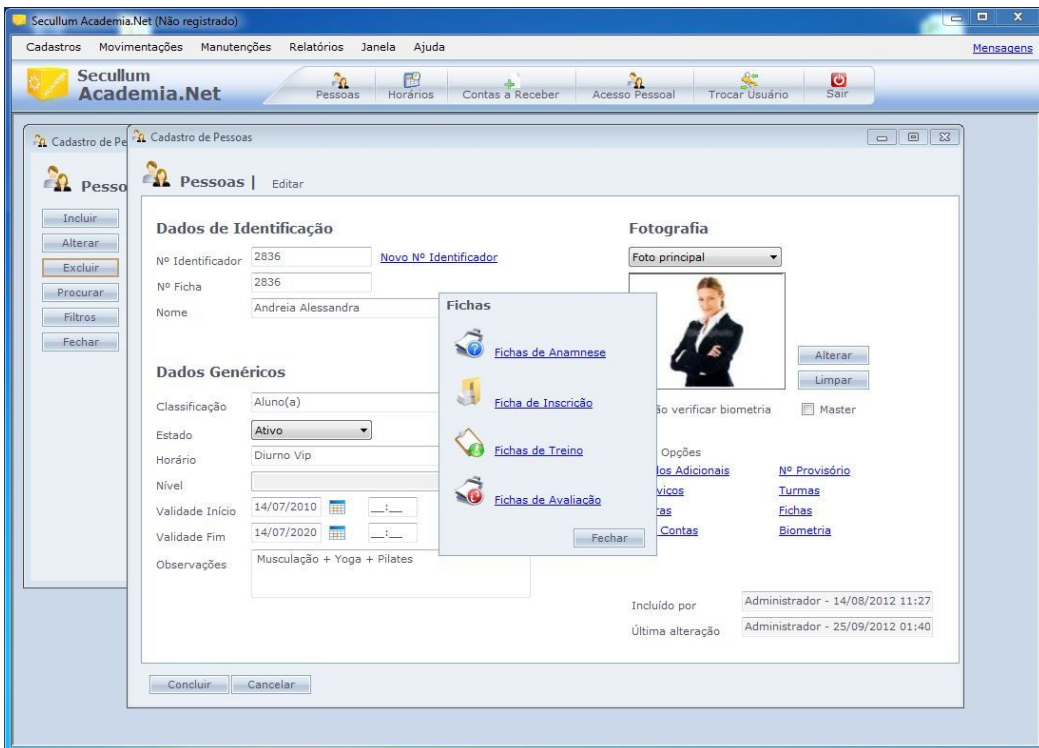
Secullum Academia.Net (Não registrado)

Cadastros Movimentações Manutenções Relatórios Janela Ajuda

Mensagens

Secullum Academia.Net

Pessoas Horários Contas a Receber Acesso Pessoal Trocar Usuário Sair

Cadastro de Pe

Pesso

Incluir
Alterar
Excluir
Procurar
Filtros
Fechar

Cadastro de Pessoas

Pessoas | Editar

Dados de Identificação

Nº Identificador 2836 Novo Nº Identificador

Nº Ficha 2836

Nome Andreia Alessandra

Dados Genéricos

Classificação Aluno(a)

Estado Ativo

Horário Diurno Vip

Nível

Validade Início 14/07/2010 __:__

Validade Fim 14/07/2020 __:__

Observações Musculação + Yoga + Pilates

Fichas

Fichas de Anamnese

Ficha de Inscrição

Fichas de Treino

Fichas de Avaliação

Fechar

Fotografia

Foto principal

Alterar

Limpar

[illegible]ão verificar biometria

Master

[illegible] Opções

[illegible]dos Adicionais

Nº Provisório

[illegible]viços

Turmas

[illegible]ras

Fichas

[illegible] Contas

Biometria

Incluído por Administrador - 14/08/2012 11:27

Última alteração Administrador - 25/09/2012 01:40

Concluir Cancelar